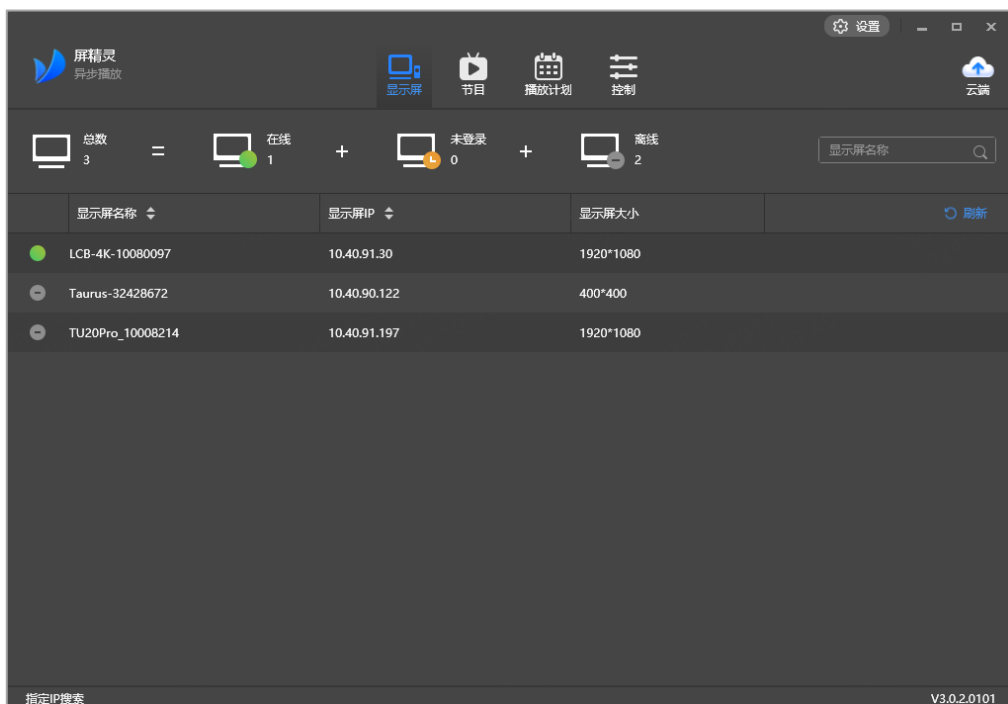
设置

屏精灵
异步播放

显示屏 节目 播放计划 控制

云端

总数 3 = 在线 1 + 未登录 0 + 离线 2

显示屏名称

| | 显示屏名称 | 显示屏IP | 显示屏大小 | 刷新 |
|---|---|---|---|---|
| | LCB-4K-10080097 | 10.40.91.30 | 1920*1080 | |
| | Taurus-32428672 | 10.40.90.122 | 400*400 | |
| | TU20Pro_10008214 | 10.40.91.197 | 1920*1080 | |

指定IP搜索

V3.0.2.0101